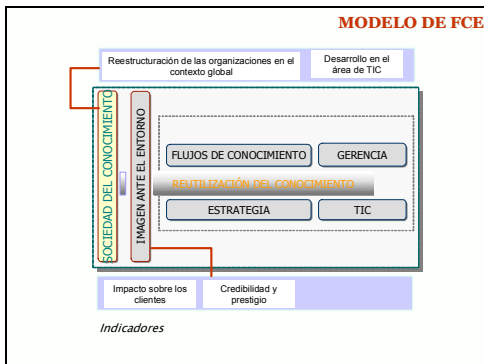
MODELO DE FCE

Reestructuración de las organizaciones en el contexto global

Desarrollo en el área de TIC

SOCIEDAD DEL CONOCIMIENTO

IMAGEN ANTE EL ENTORNO

FLUJOS DE CONOCIMIENTO

GERENCIA

REUTILIZACIÓN DEL CONOCIMIENTO

ESTRATEGIA

TIC

Impacto sobre los clientes

Credibilidad y prestigio

Indicadores